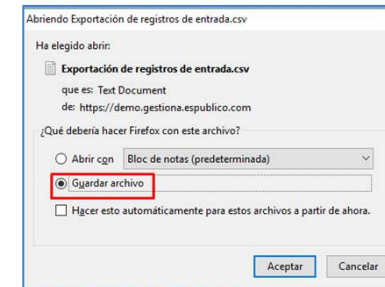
Abriendo Exportación de registros de entrada.csv

Ha elegido abrir:

Exportación de registros de entrada.csv

que es: Text Document

de: https://demo.gestiona.espublico.com

¿Qué debería hacer Firefox con este archivo?

Abrir con Bloc de notas (predeterminada)

Guardar archivo

Hacer esto automáticamente para estos archivos a partir de ahora.

Aceptar Cancelar